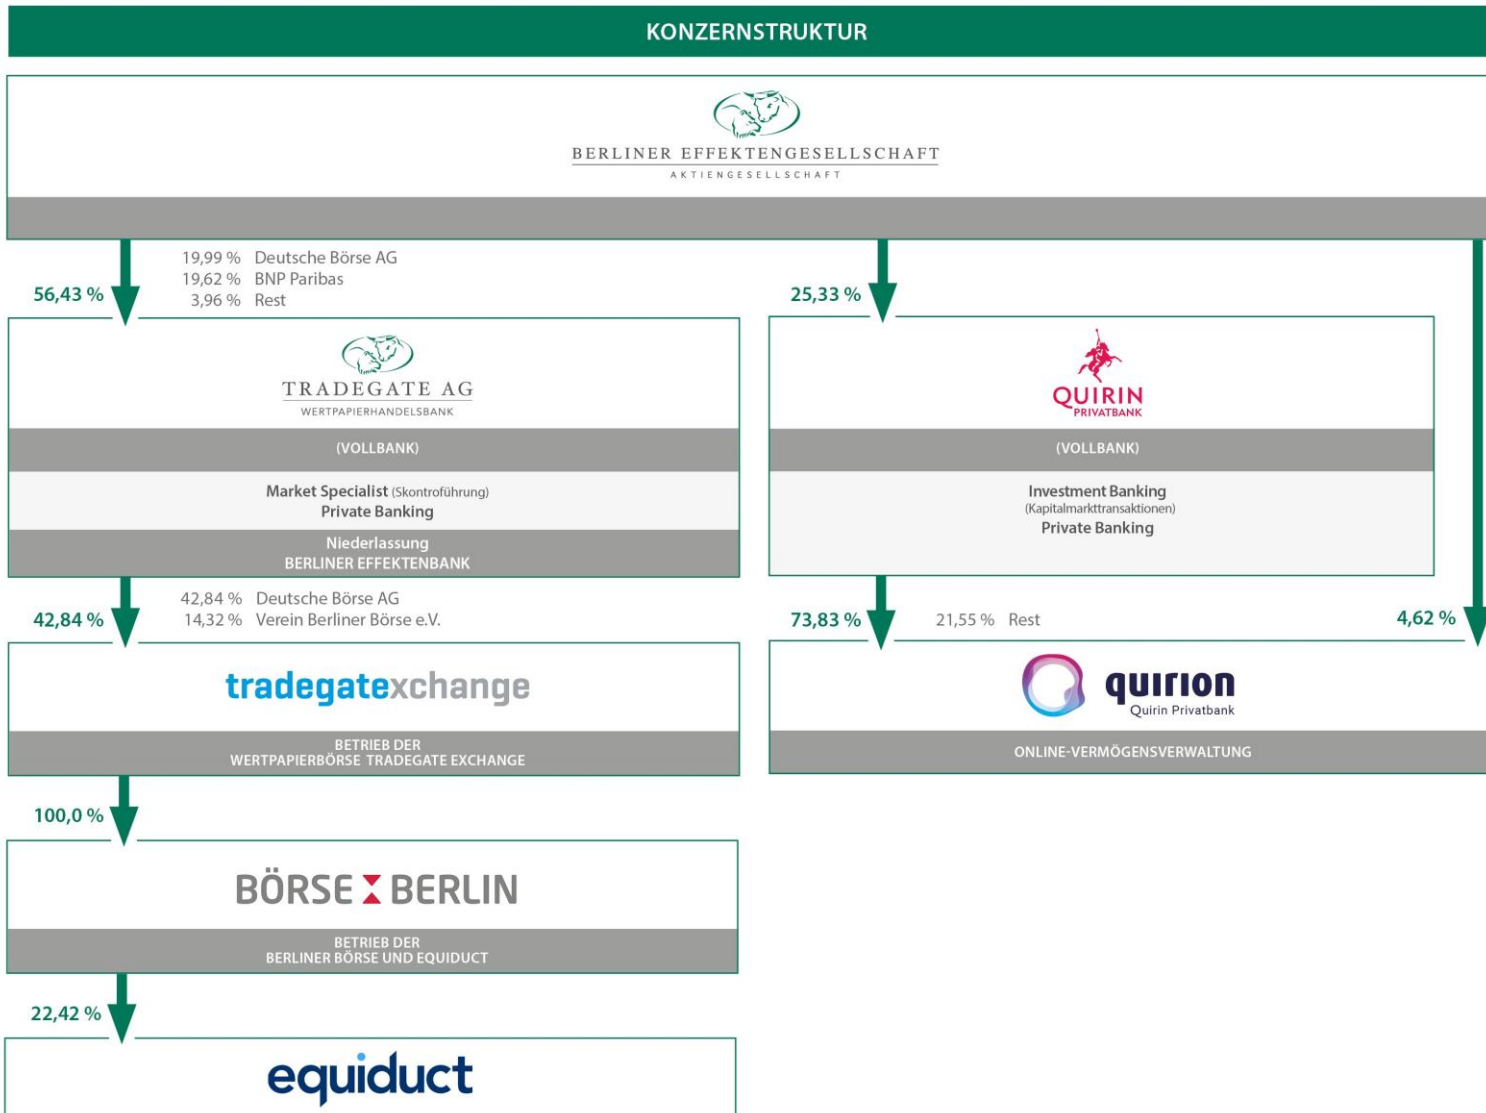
KONZERNSTRUKTUR

BERLINER EFFEKTENGESELLSCHAFT
AKTIENGESELLSCHAFT

56,43 %

19,99 % Deutsche Börse AG
19,62 % BNP Paribas
3,96 % Rest

25,33 %

TRADEGATE AG
WERTPAPIERHANDELSBANK

(VOLLBANK)

Market Specialist (Skontroführung)
Private Banking

Niederlassung
BERLINER EFFEKTENBANK

QUIRIN
PRIVATBANK

(VOLLBANK)

Investment Banking
(Kapitalmarkttransaktionen)
Private Banking

42,84 %

42,84 % Deutsche Börse AG
14,32 % Verein Berliner Börse e.V.

73,83 %

21,55 % Rest

4,62 %

tradegatexchange

BETRIEB DER
WERTPAPIERBÖRSE TRADEGATE EXCHANGE

quirion
Quirin Privatbank

ONLINE-VERMÖGENSVERWALTUNG

100,0 %

BÖRSE BERLIN

BETRIEB DER
BERLINER BÖRSE UND EQUIDUCT

22,42 %

equiduct